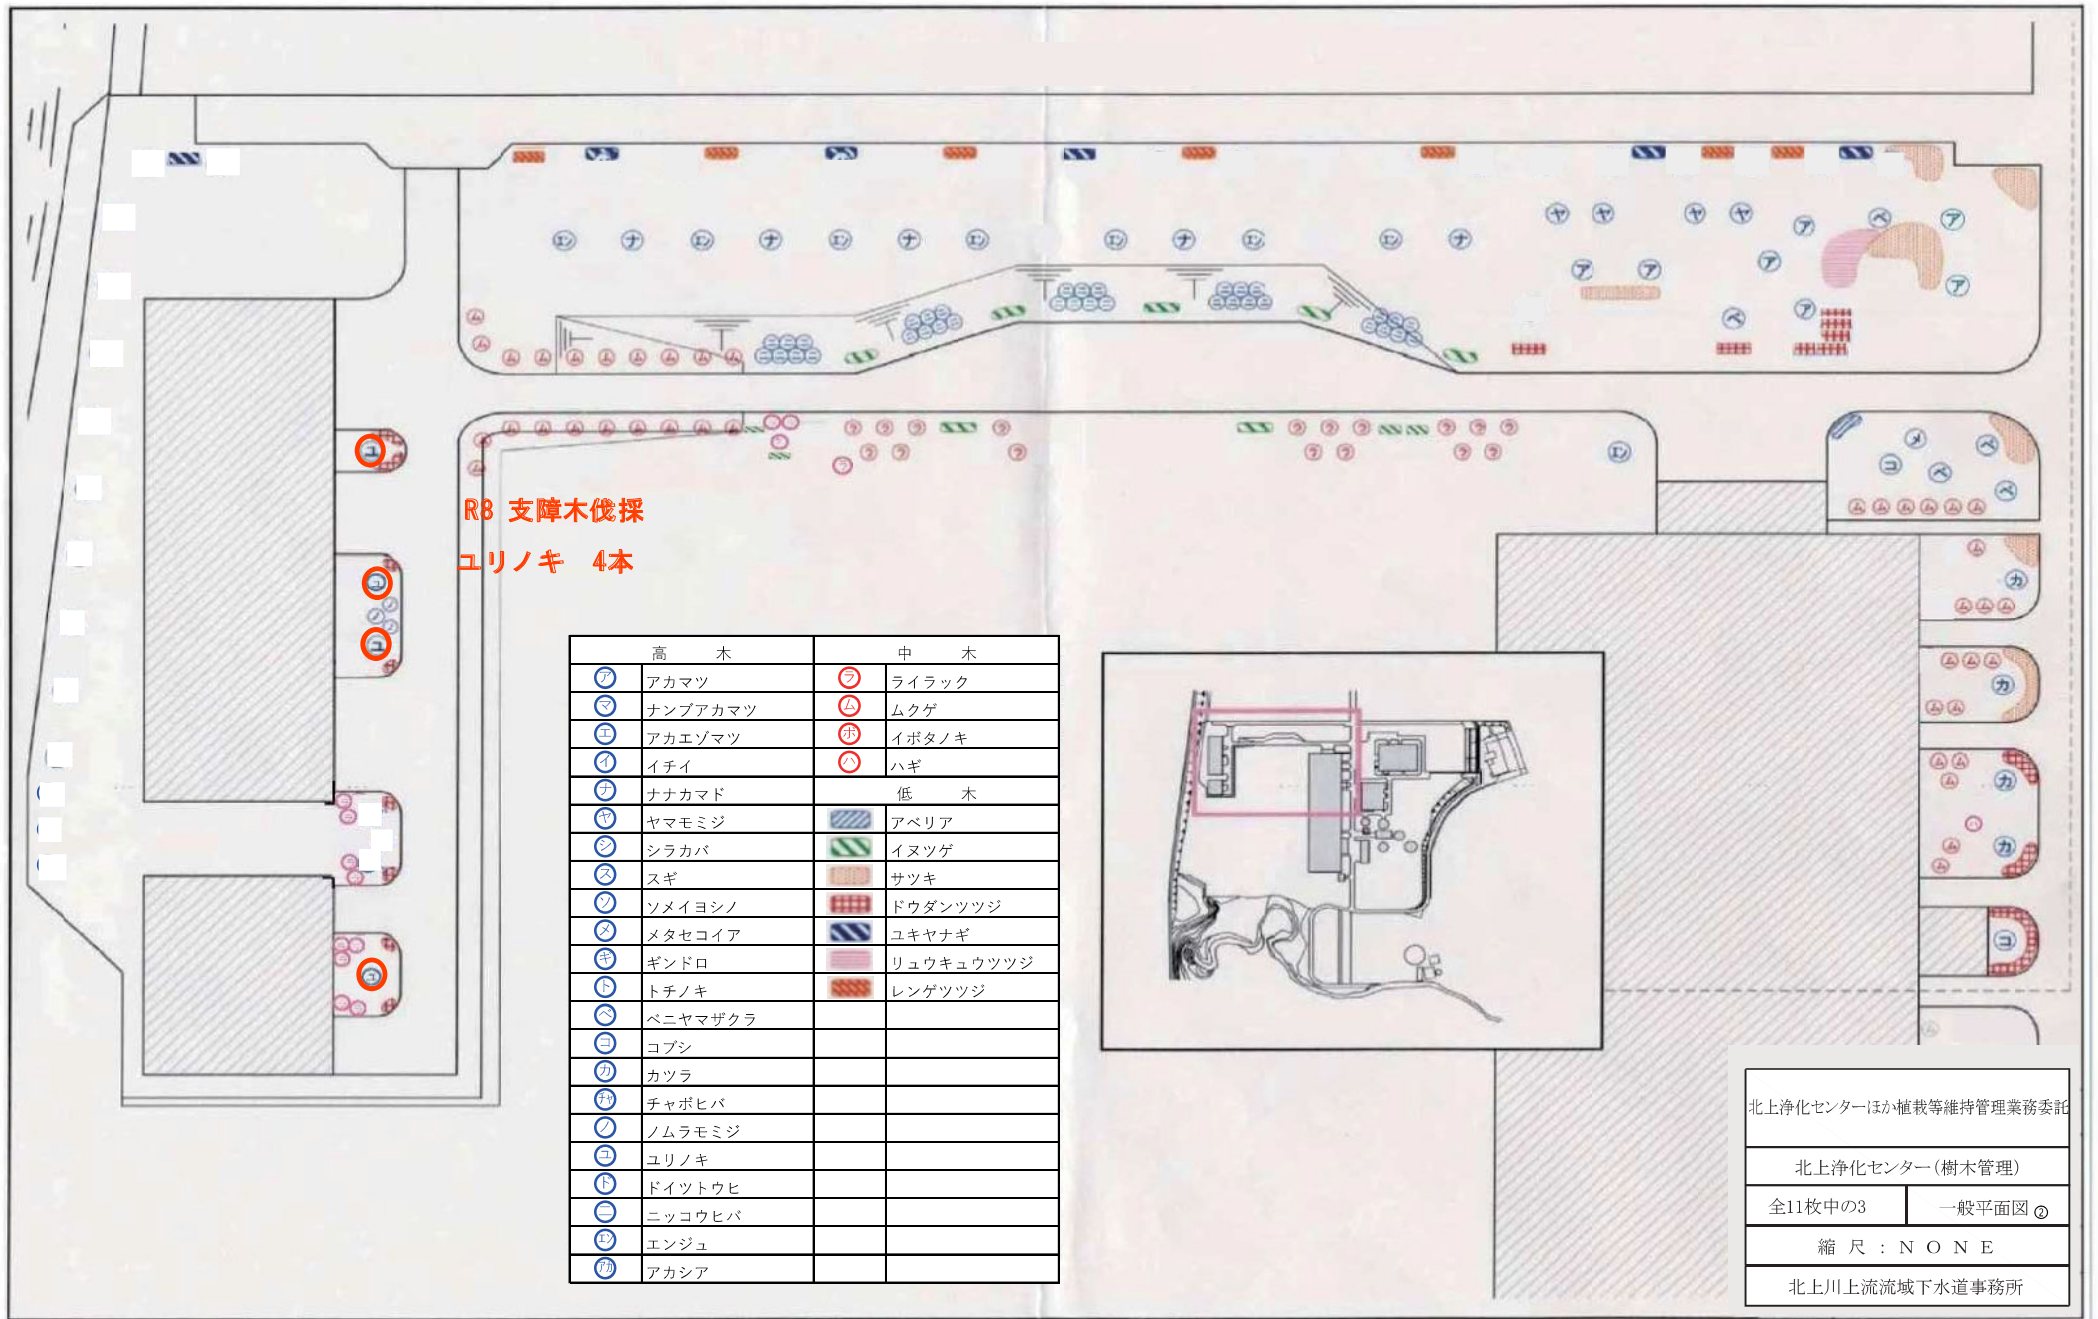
R8 支障木伐採
ユリノキ　4本

| 高　木 | | 中　木 | |
|---|---|---|---|
| ア | アカマツ | ラ | ライラック |
| マ | ナンブアカマツ | ム | ムクゲ |
| エ | アカエゾマツ | ホ | イボタノキ |
| イ | イチイ | ハ | ハギ |
| ナ | ナナカマド | | 低　木 |
| ヤ | ヤマモミジ | | アベリア |
| シ | シラカバ | | イヌツゲ |
| ス | スギ | | サツキ |
| ソ | ソメイヨシノ | | ドウダンツツジ |
| メ | メタセコイア | | ユキヤナギ |
| キ | ギンドロ | | リュウキュウツツジ |
| ト | トチノキ | | レンゲツツジ |
| ベ | ベニヤマザクラ | | |
| コ | コブシ | | |
| カ | カツラ | | |
| チ | チャボヒバ | | |
| ノ | ノムラモミジ | | |
| ユ | ユリノキ | | |
| ド | ドイツトウヒ | | |
| ニ | ニッコウヒバ | | |
| エ | エンジュ | | |
| アカ | アカシア | | |

北上浄化センターほか植栽等維持管理業務委託
北上浄化センター（樹木管理）
全11枚中の3　一般平面図②
縮　尺　：　N O N E
北上川上流流域下水道事務所